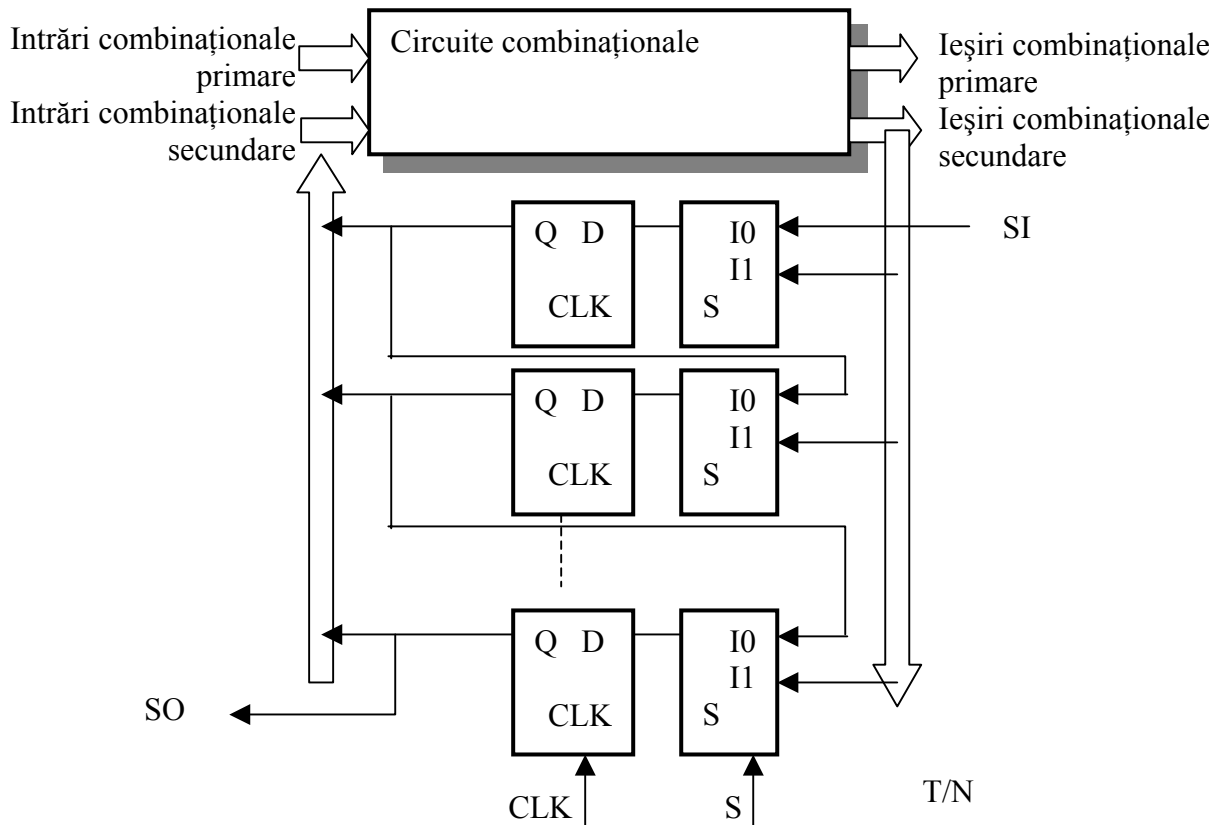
Intrări combinaționale primare

Intrări combinaționale secundare

Circuite combinaționale

Ieşiri combinaționale primare

Ieşiri combinaționale secundare

Q D
CLK

I0
I1
S

SI

Q D
CLK

I0
I1
S

Q D
CLK

I0
I1
S

SO

CLK

S

T/N